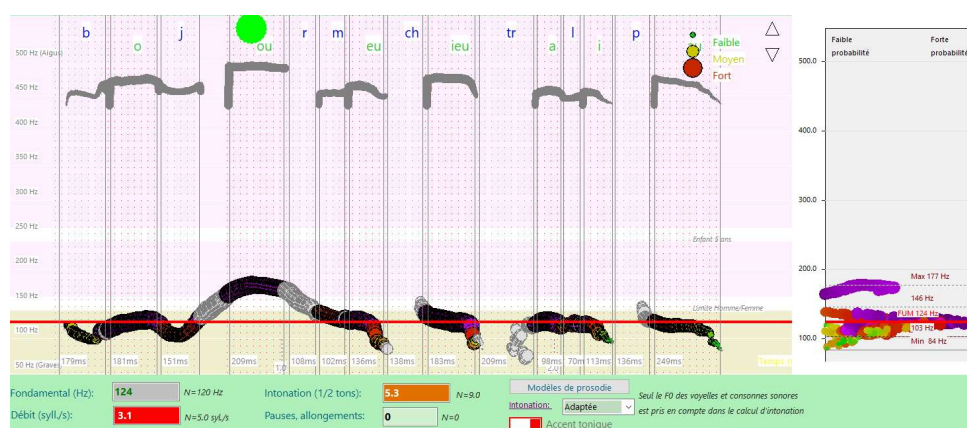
b o j ou r m eu ch ieu tr a l i p

Faible
Moyen
Fort

500 Hz (Aigus)
450 Hz
400 Hz
350 Hz
300 Hz
250 Hz
200 Hz
150 Hz
100 Hz
50 Hz (Graves)

Enfant 5 ans
Limite Homme/Femme

179ms 181ms 151ms 209ms 108ms 102ms 136ms 138ms 183ms 209ms 98ms 70ms 113ms 136ms 249ms

Temps si

Faible probabilité
Forte probabilité

500.0
400.0
300.0
200.0
100.0

Max 177 Hz
146 Hz
FUM 124 Hz
103 Hz
Min 84 Hz

Fondamental (Hz): 124 N=120 Hz
Débit (syll./s): 3.1 N=5.0 syll./s
Intonation (1/2 tons): 5.3 N=9.0
Pauses, allongements: 0 N=0

Modèles de prosodie
Intonation: Adaptée
Accent tonique

Seul le F0 des voyelles et consonnes sonores est pris en compte dans le calcul d'intonation